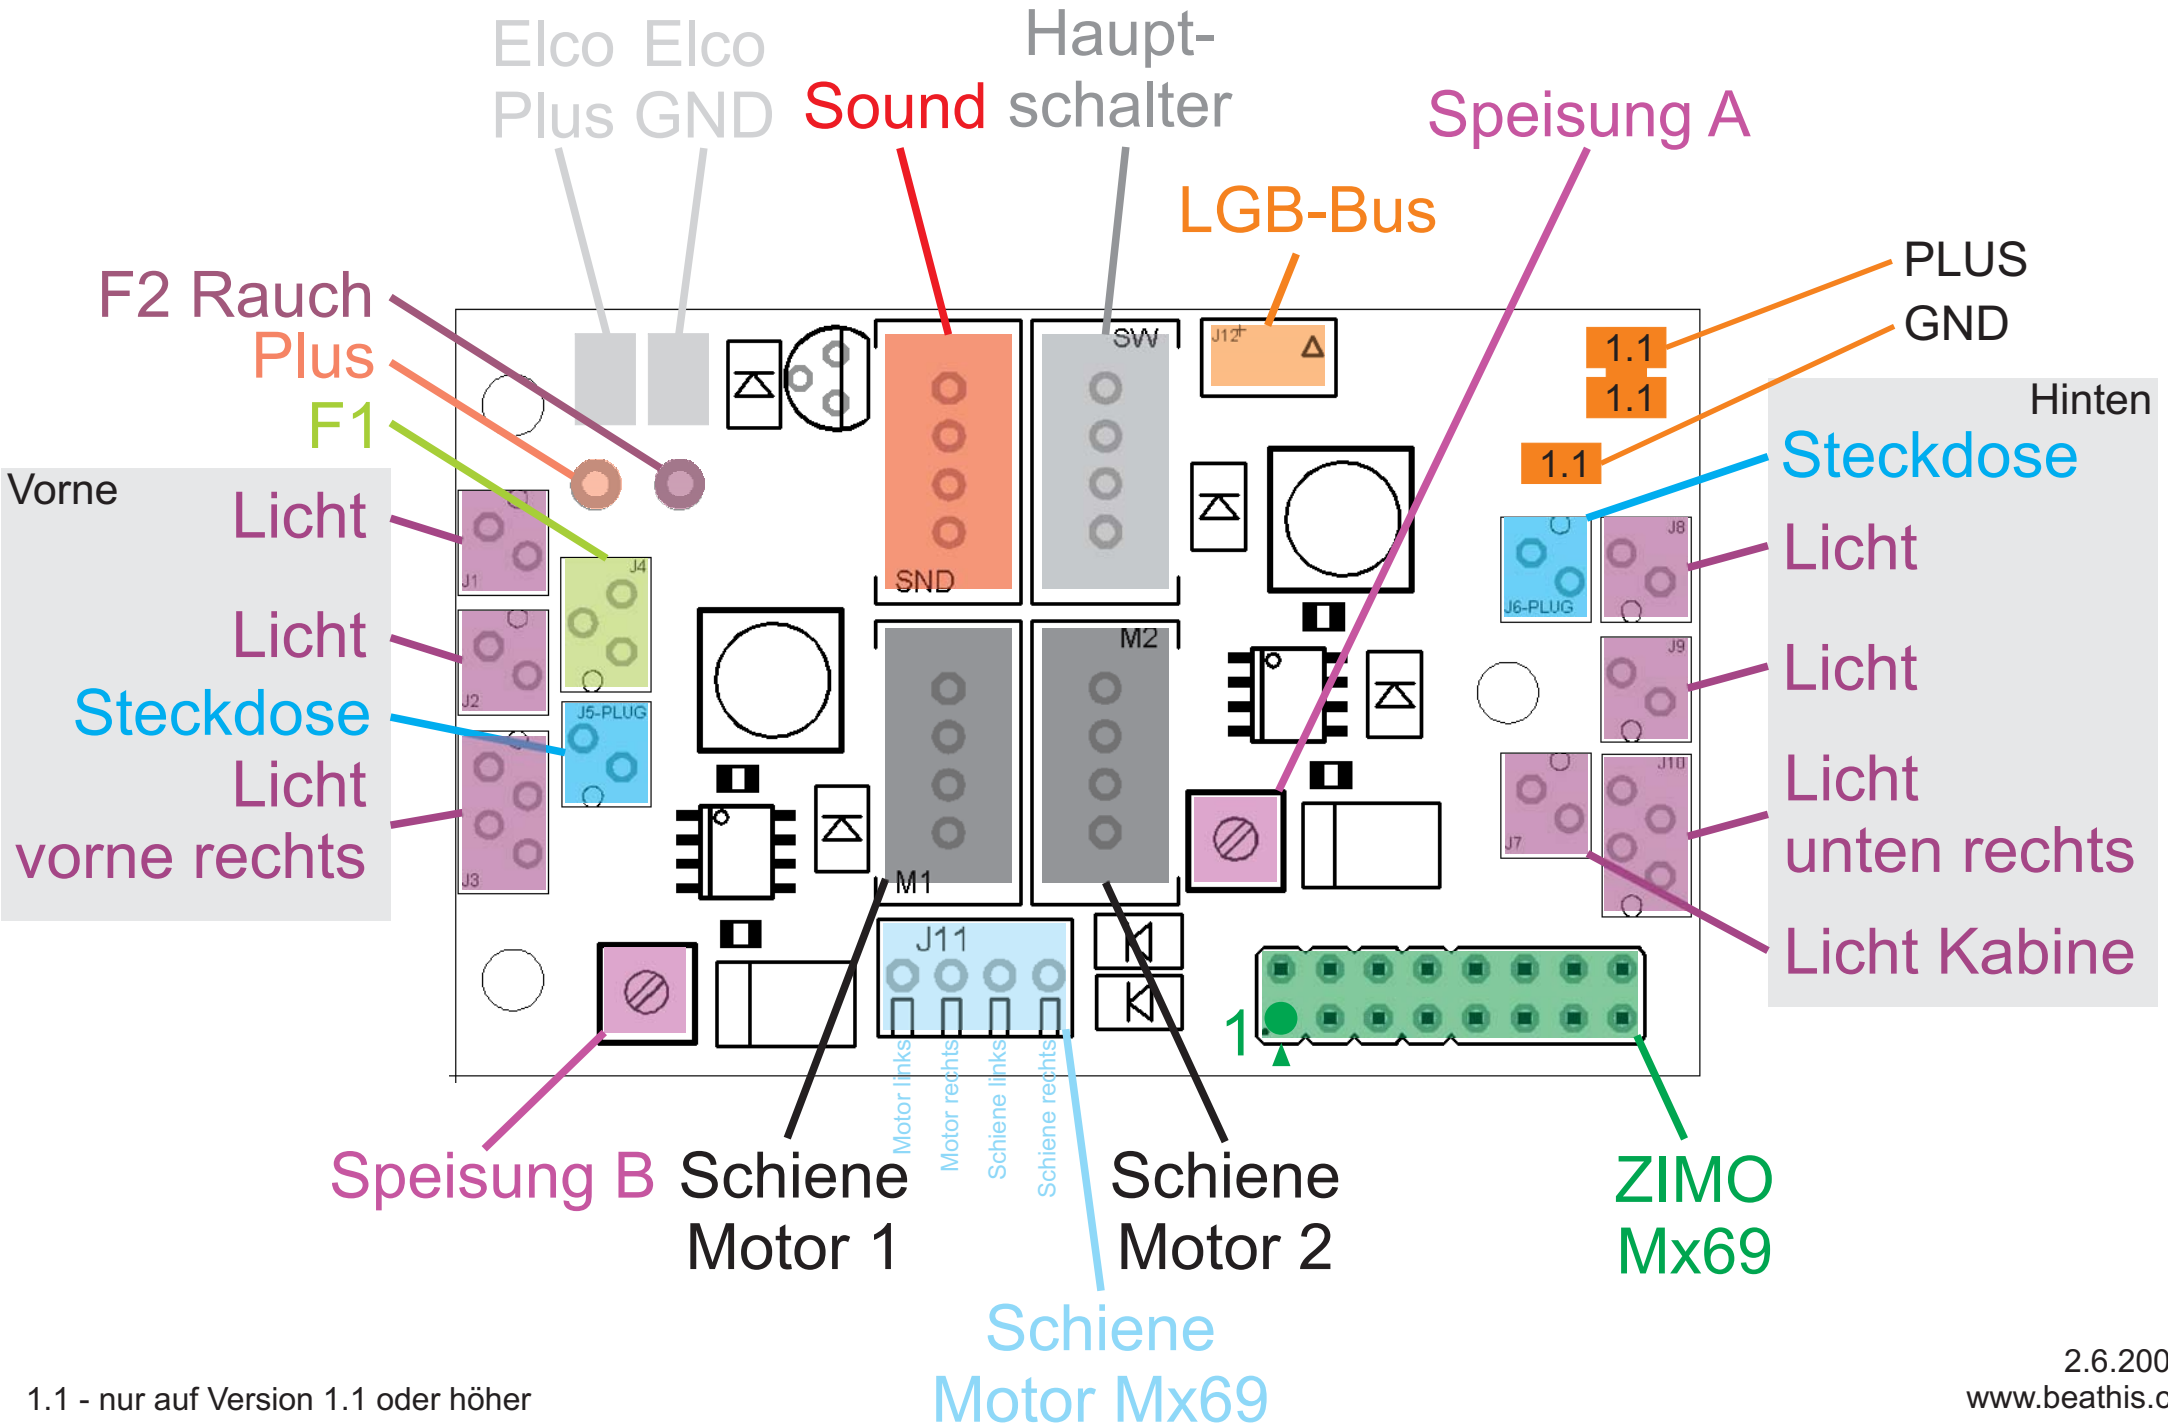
Elco Elco
Plus GND

Haupt-
Sound schalter

Speisung A

LGB-Bus

PLUS
GND

F2 Rauch
Plus
F1

Vorne
Licht
Licht
Steckdose
Licht
vorne rechts

Hinten
Steckdose
Licht
Licht
Licht
unten rechts
Licht Kabine

SW
J12
1.1
1.1
1.1
SND
M2
M1
J1
J2
J3
J4
J5-PLUG
J6-PLUG
J7
J8
J9
J10
J11
1

Motor links
Motor rechts
Schiene links
Schiene rechts

Speisung B
Schiene
Motor 1

Schiene
Motor 2

ZIMO
Mx69

Schiene
Motor Mx69

1.1 - nur auf Version 1.1 oder höher

2.6.200
www.beathis.c